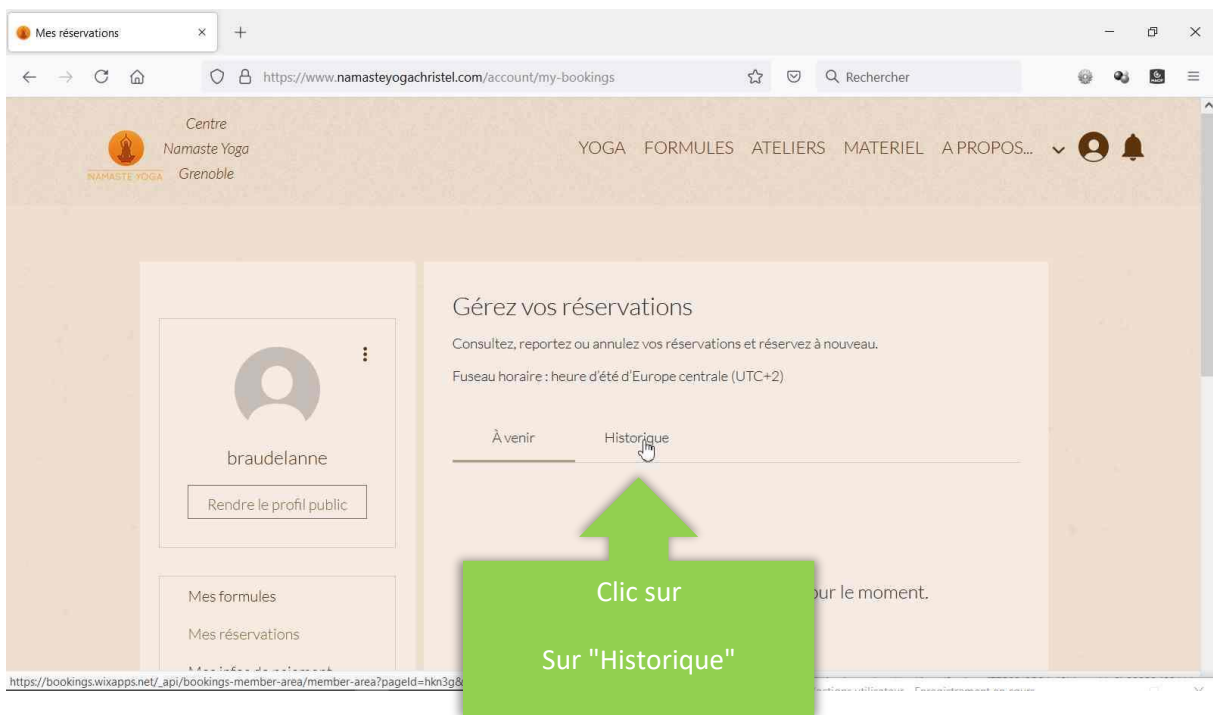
Mes réservations

https://www.namasteyogachristel.com/account/my-bookings

Rechercher

NAMASTE YOGA

Centre
Namaste Yoga
Grenoble

YOGA FORMULES ATELIERS MATERIEL A PROPOS...

Gérez vos réservations

Consultez, reportez ou annulez vos réservations et réservez à nouveau.

Fuseau horaire : heure d'été d'Europe centrale (UTC+2)

À venir

Historique

braudelanne

Rendre le profil public

Mes formules

Mes réservations

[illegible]

Clic sur

Sur "Historique"

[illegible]ur le moment.

https://bookings.wixapps.net/_api/bookings-member-area/member-area?pageId=hkn3g&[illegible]